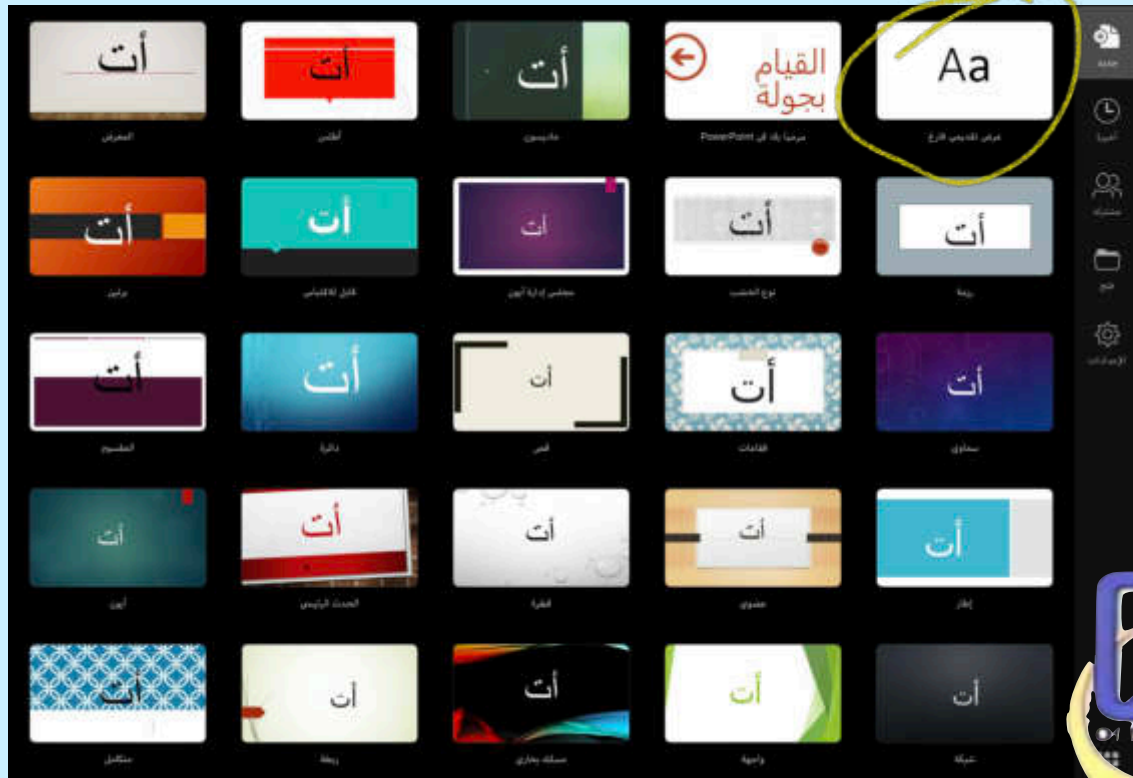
جديد

أخيرا

مشترك

فتح

الإعدادات

Aa
عرض تقديمي فارغ

القيام بجولة
مرحباً بك في PowerPoint

أت
ماديسون

أت
أطلس

أت
المعرض

أت
ريشة

أت
نوع الخشب

أت
مجلس إدارة أيون

أت
قابل للاقتباس

أت
براليو

أت
سماوي

أت
اقتباسات

أت
قص

أت
دائرة

أت
المقسوم

أت
إطار

أت
عضوي

أت
قطرة

أت
الحدث الرئيسي

أت
أيون

أت
شبكة

أت
واجهة

أت
مسلك بخاري

أت
ريطة

أت
متكامل